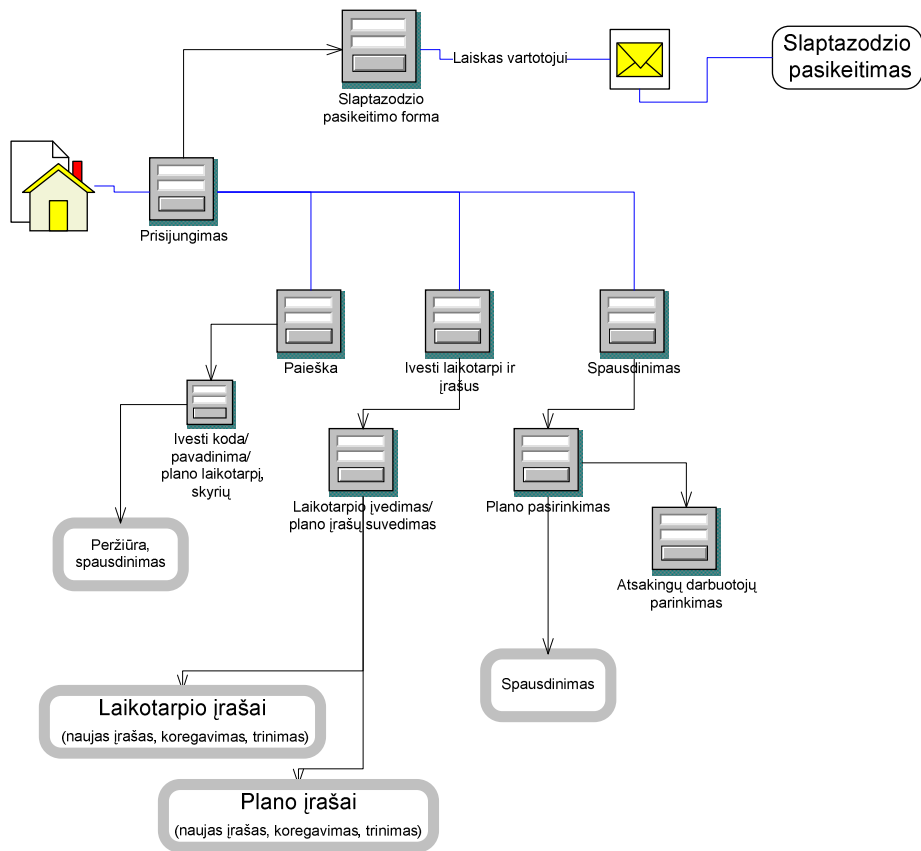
Slaptazodzio pasikeitimo forma

Laiskas vartotojui

Slaptazodzio pasikeitimas

Prisijungimas

Paieška

Ivesti laikotarpi ir įrašus

Spausdinimas

Ivesti koda/ pavadinima/ plano laikotarpį, skyrių

Laikotarpio įvedimas/ plano įrašų suvedimas

Plano pasirinkimas

Atsakingų darbuotojų parinkimas

Peržiūra, spausdinimas

Spausdinimas

Laikotarpio įrašai
(naujas įrašas, koregavimas, trinimas)

Plano įrašai
(naujas įrašas, koregavimas, trinimas)